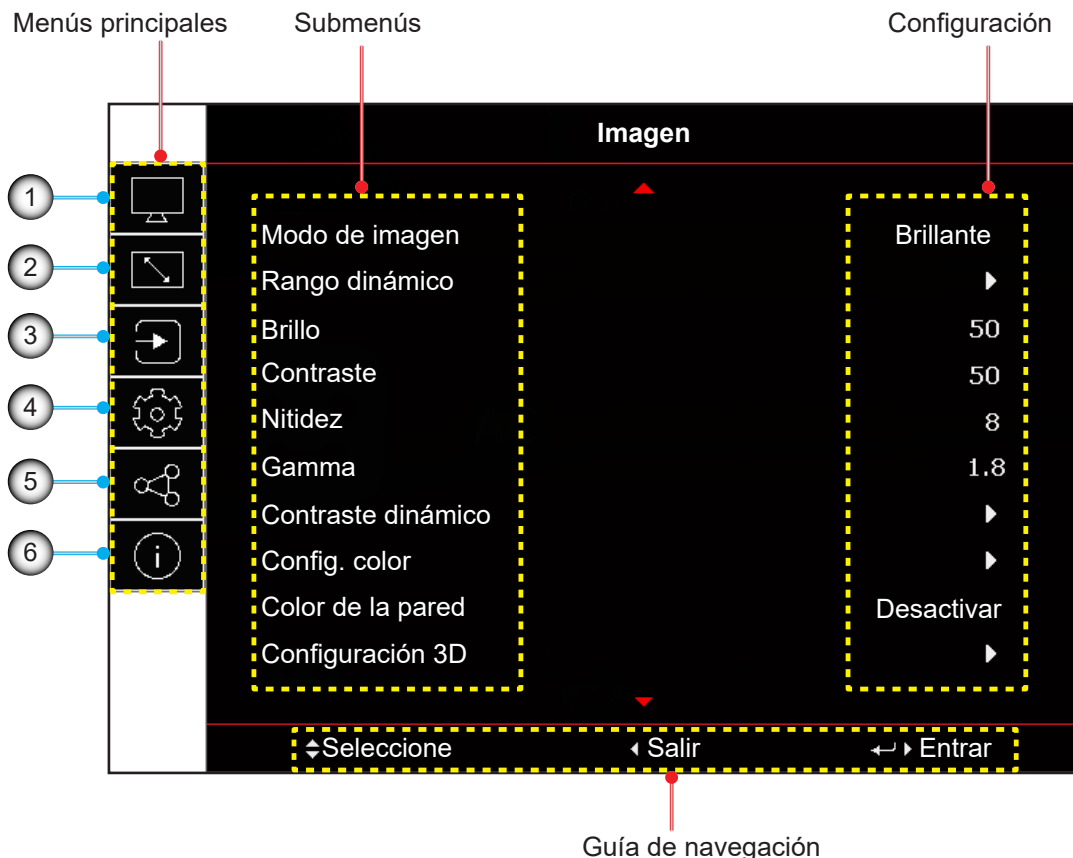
Menús principales

Submenús

Configuración

Imagen

1
2
3
4
5
6

| | |
|---|---|
| Modo de imagen | Brillante |
| Rango dinámico | ▶ |
| Brillo | 50 |
| Contraste | 50 |
| Nitidez | 8 |
| Gamma | 1.8 |
| Contraste dinámico | ▶ |
| Config. color | ▶ |
| Color de la pared | Desactivar |
| Configuración 3D | ▶ |

Seleccione ◂ Salir ↵ ▸ Entrar

Guía de navegación